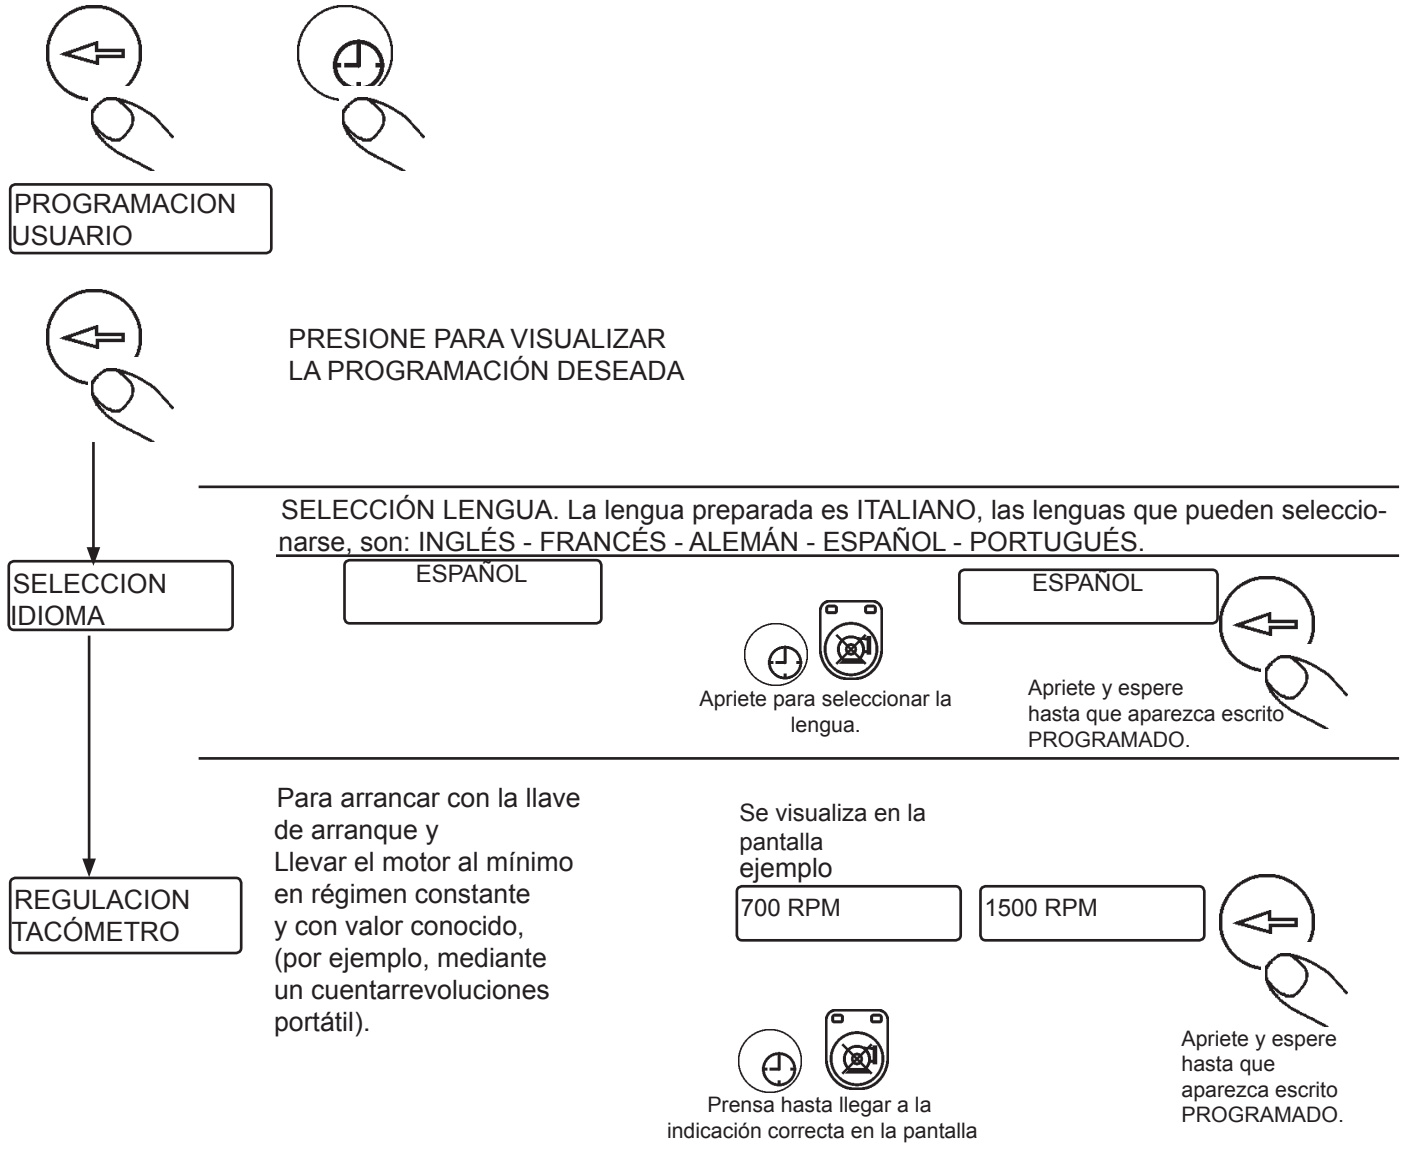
PROGRAMACION
USUARIO

PRESIONE PARA VISUALIZAR
LA PROGRAMACIÓN DESEADA

SELECCIÓN LENGUA. La lengua preparada es ITALIANO, las lenguas que pueden seleccionarse, son: INGLÉS - FRANCÉS - ALEMÁN - ESPAÑOL - PORTUGUÉS.

SELECCION
IDIOMA

ESPAÑOL

Apriete para seleccionar la lengua.

ESPAÑOL

Apriete y espere hasta que aparezca escrito PROGRAMADO.

Para arrancar con la llave de arranque y Llevar el motor al mínimo en régimen constante y con valor conocido, (por ejemplo, mediante un cuentarrevoluciones portátil).

REGULACION
TACÓMETRO

Se visualiza en la pantalla
ejemplo

700 RPM

1500 RPM

Apriete y espere hasta que aparezca escrito PROGRAMADO.

Prensa hasta llegar a la indicación correcta en la pantalla